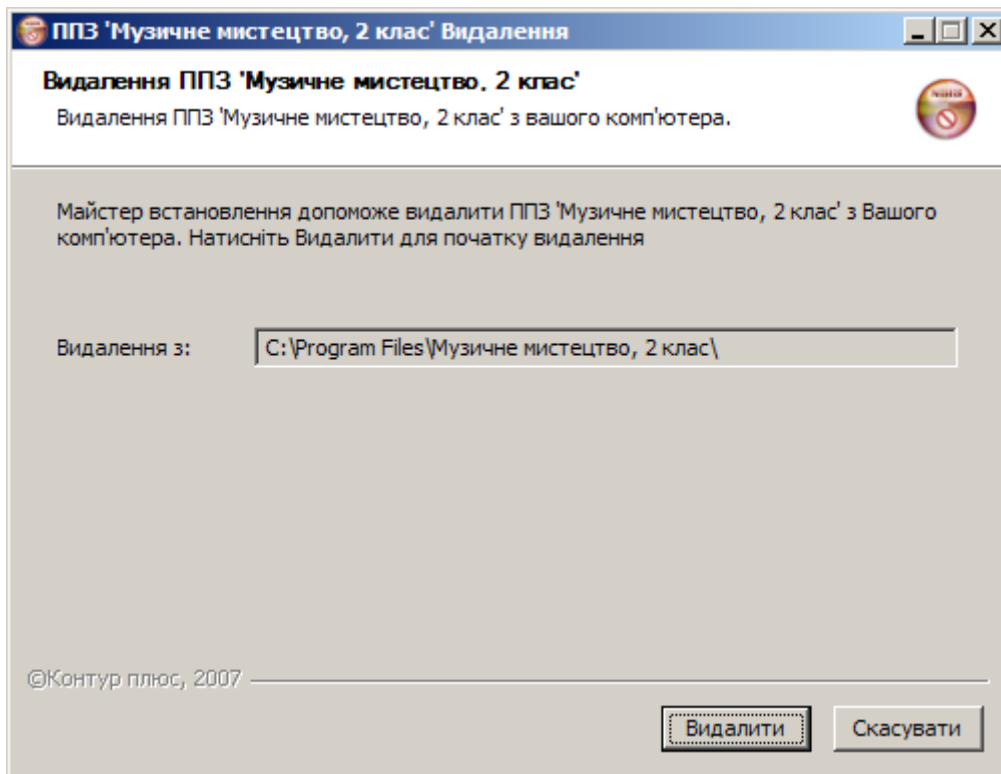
ППЗ 'Музичне мистецтво, 2 клас' Видалення

Видалення ППЗ 'Музичне мистецтво, 2 клас'

Видалення ППЗ 'Музичне мистецтво, 2 клас' з вашого комп'ютера.

Майстер встановлення допоможе видалити ППЗ 'Музичне мистецтво, 2 клас' з Вашого комп'ютера. Натисніть Видалити для початку видалення

Видалення з: C:\Program Files\Музичне мистецтво, 2 клас\

©Контур плюс, 2007

Видалити

Скасувати